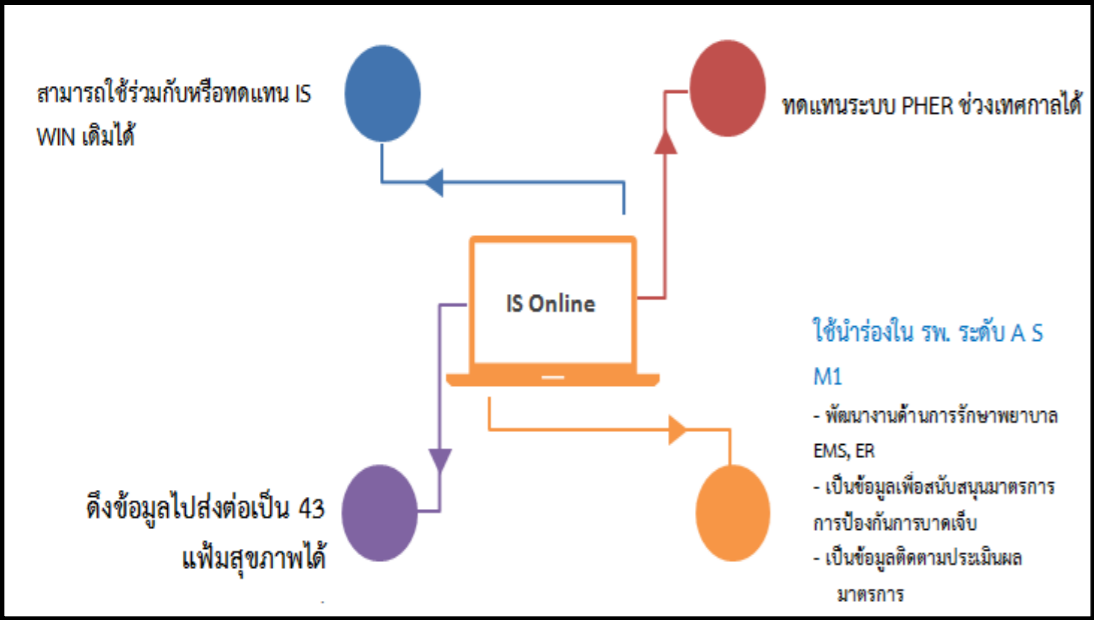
สามารถใช้ร่วมกับหรือทดแทน IS WIN เดิมได้

ทดแทนระบบ PHER ช่วงเทศกาลได้

IS Online

ใช้นำร่องใน รพ. ระดับ A S M1

- พัฒนางานด้านการรักษาพยาบาล EMS, ER

- เป็นข้อมูลเพื่อสนับสนุนมาตรการการป้องกันการบาดเจ็บ

- เป็นข้อมูลติดตามประเมินผลมาตรการ

ดึงข้อมูลไปส่งต่อเป็น 43 แฟ้มสุขภาพได้